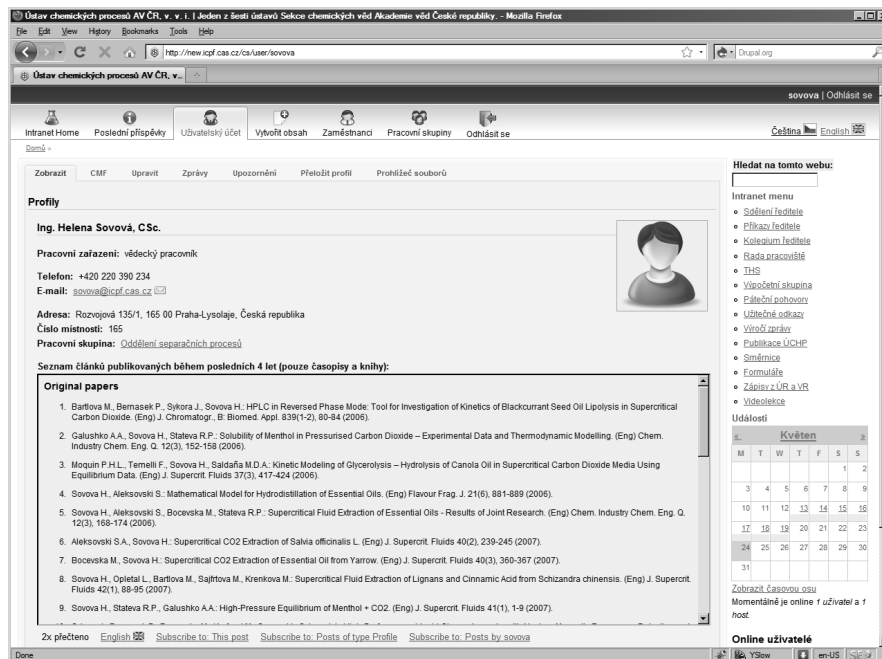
Ústav chemických procesů AV ČR, v. v. i. | Jeden z šesti ústavů Sekce chemických věd Akademie věd České republiky. - Mozilla Firefox

File Edit View History Bookmarks Tools Help

http://new.icpf.cas.cz/cs/user/sovova

Drupal.org

Ústav chemických procesů AV ČR, v...

sovova | Odhlásit se

Intranet Home  Poslední příspěvky  Uživatelský účet  Vytvořit obsah  Zaměstnanci  Pracovní skupiny  Odhlásit se

Čeština  English

Domů »

Zobrazit  CMF  Upravit  Zprávy  Upozornění  Přeložit profil  Prohlížeč souborů

Profily

Ing. Helena Sovová, CSc.

Pracovní zařazení: vědecký pracovník

Telefon: +420 220 390 234
E-mail: sovova@icpf.cas.cz

Adresa: Rozvojová 135/1, 165 00 Praha-Lysolaje, Česká republika
Číslo místnosti: 165
Pracovní skupina: Oddělení separačních procesů

Seznam článků publikovaných během posledních 4 let (pouze časopisy a knihy):

Original papers

1. Bartlova M., Bernasek P., Sykora J., Sovova H.: HPLC in Reversed Phase Mode: Tool for Investigation of Kinetics of Blackcurrant Seed Oil Lipolysis in Supercritical Carbon Dioxide. (Eng) J. Chromatogr., B: Biomed. Appl. 839(1-2), 80-84 (2006).

2. Galushko A.A., Sovova H., Stateva R.P.: Solubility of Menthol in Pressurised Carbon Dioxide – Experimental Data and Thermodynamic Modelling. (Eng) Chem. Industry Chem. Eng. Q. 12(3), 152-158 (2006).

3. Moquin P.H.L., Temelli F., Sovova H., Saldaña M.D.A.: Kinetic Modeling of Glycerolysis – Hydrolysis of Canola Oil in Supercritical Carbon Dioxide Media Using Equilibrium Data. (Eng) J. Supercrit. Fluids 37(3), 417-424 (2006).

4. Sovova H., Aleksovski S.: Mathematical Model for Hydrodistillation of Essential Oils. (Eng) Flavour Frag. J. 21(6), 881-889 (2006).

5. Sovova H., Aleksovski S., Bocevska M., Stateva R.P.: Supercritical Fluid Extraction of Essential Oils - Results of Joint Research. (Eng) Chem. Industry Chem. Eng. Q. 12(3), 168-174 (2006).

6. Aleksovski S.A., Sovova H.: Supercritical CO2 Extraction of Salvia officinalis L. (Eng) J. Supercrit. Fluids 40(2), 239-245 (2007).

7. Bocevska M., Sovova H.: Supercritical CO2 Extraction of Essential Oil from Yarrow. (Eng) J. Supercrit. Fluids 40(3), 360-367 (2007).

8. Sovova H., Opletal L., Bartlova M., Sajfrtova M., Krenkova M.: Supercritical Fluid Extraction of Lignans and Cinnamic Acid from Schizandra chinensis. (Eng) J. Supercrit. Fluids 42(1), 88-95 (2007).

9. Sovova H., Stateva R.P., Galushko A.A.: High-Pressure Equilibrium of Menthol + CO2. (Eng) J. Supercrit. Fluids 41(1), 1-9 (2007).

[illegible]

2x přečteno  English  Subscribe to: This post  Subscribe to: Posts of type Profile  Subscribe to: Posts by sovova

Hledat na tomto webu:

Intranet menu
- Sdělení ředitele
- Příkazy ředitele
- Kolegium ředitele
- Rada pracoviště
- THS
- Výpočetní skupina
- Páteční pohovory
- Užitečné odkazy
- Výroční zprávy
- Publikace ÚCHP
- Směrnice
- Formuláře
- Zápisy z ÚR a VR
- Videolekce

Události

| « | Květen | | | | | » |
|---|---|---|---|---|---|---|
| M | T | W | T | F | S | S |
| | | | | | 1 | 2 |
| 3 | 4 | 5 | 6 | 7 | 8 | 9 |
| 10 | 11 | 12 | 13 | 14 | 15 | 16 |
| 17 | 18 | 19 | 20 | 21 | 22 | 23 |
| 24 | 25 | 26 | 27 | 28 | 29 | 30 |
| 31 | | | | | | |

Zobrazit časovou osu
Momentálně je online 1 uživatel a 1 host.

Online uživatelé

Done  YSlow  en-US